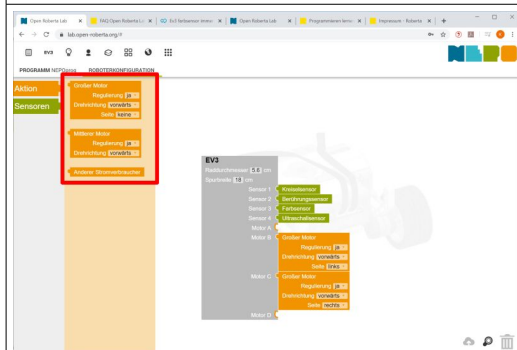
Open Roberta Lab × FAQ Open Roberta L × Ev3 farbsensor lernen × Open Roberta Lab × Programmieren lernen × Impressum - Roberta ×

lab.open-roberta.org/#

EV3

PROGRAMM NEPOprog ROBOTERKONFIGURATION

Aktion

Sensoren

Großer Motor
Regulierung ja
Drehrichtung vorwärts
Seite keine

Mittlerer Motor
Regulierung ja
Drehrichtung vorwärts

Anderer Stromverbraucher

EV3
Raddurchmesser 5.6 cm
Spurbreite 18 cm
Sensor 1 Kreiselsensor
Sensor 2 Berührungssensor
Sensor 3 Farbsensor
Sensor 4 Ultraschallsensor
Motor A
Motor B Großer Motor
Regulierung ja
Drehrichtung vorwärts
Seite links
Motor C Großer Motor
Regulierung ja
Drehrichtung vorwärts
Seite rechts
Motor D